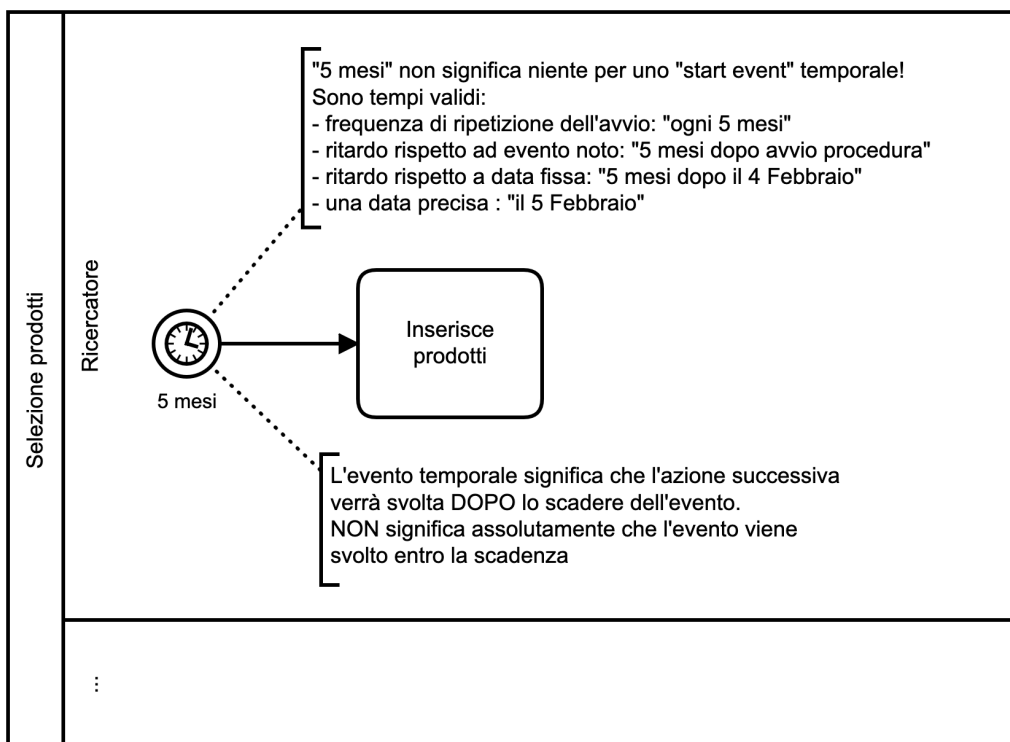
Selezione prodotti

Ricercatore

"5 mesi" non significa niente per uno "start event" temporale!
Sono tempi validi:
- frequenza di ripetizione dell'avvio: "ogni 5 mesi"
- ritardo rispetto ad evento noto: "5 mesi dopo avvio procedura"
- ritardo rispetto a data fissa: "5 mesi dopo il 4 Febbraio"
- una data precisa : "il 5 Febbraio"

5 mesi

Inserisce prodotti

L'evento temporale significa che l'azione successiva verrà svolta DOPO lo scadere dell'evento.
NON significa assolutamente che l'evento viene svolto entro la scadenza

⋮